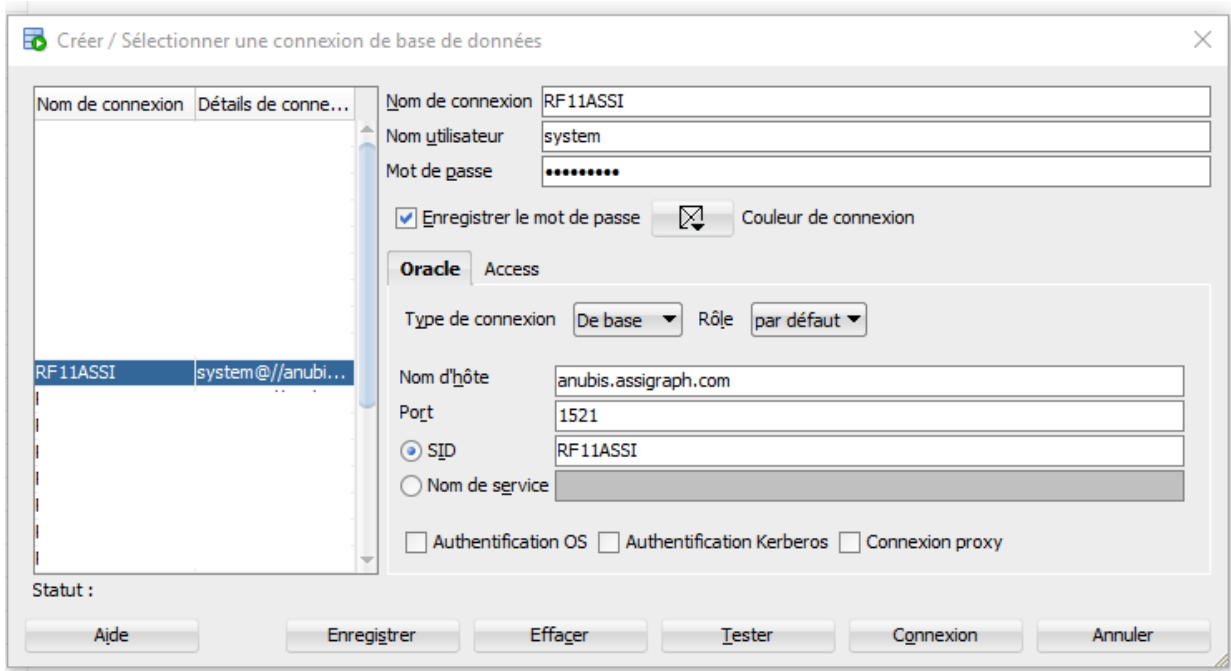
Créer / Sélectionner une connexion de base de données

| Nom de connexion | Détails de conne... |
|---|---|
| RF11ASSI | system@//anubi... |

Nom de connexion RF11ASSI
Nom utilisateur system
Mot de passe •••••••••
Enregistrer le mot de passe
Couleur de connexion

Oracle
Access

Type de connexion De base
Rôle par défaut

Nom d'hôte anubis.assigraph.com
Port 1521
SID RF11ASSI
Nom de service

Authentification OS
Authentification Kerberos
Connexion proxy

Statut :

Aide
Enregistrer
Effacer
Tester
Connexion
Annuler